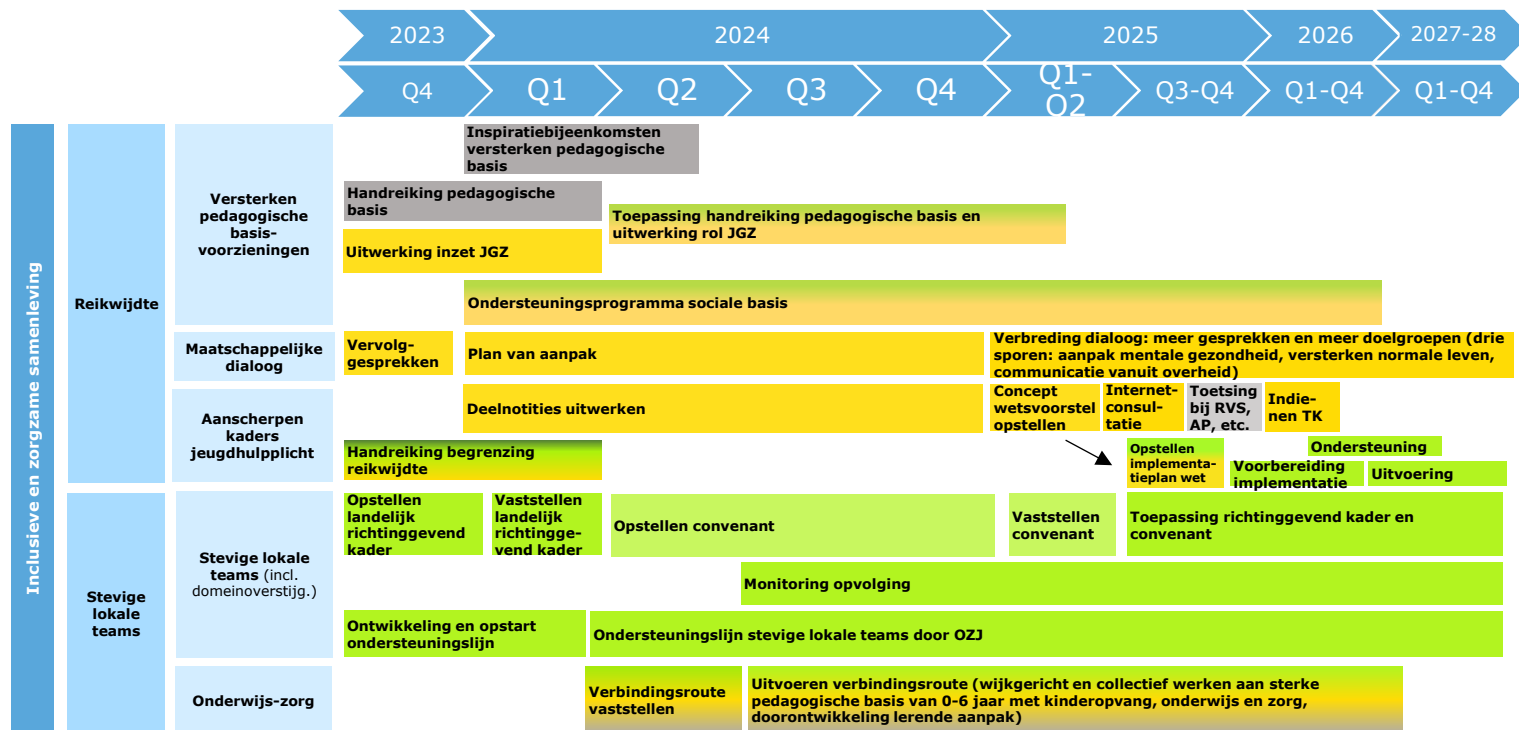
2023
2024
2025
2026
2027-28
Q4
Q1
Q2
Q3
Q4
Q1-Q2
Q3-Q4
Q1-Q4
Q1-Q4

Inclusieve en zorgzame samenleving

Reikwijdte

Versterken pedagogische basisvoorzieningen

Inspiratiebijeenkomsten versterken pedagogische basis
Handreiking pedagogische basis
Toepassing handreiking pedagogische basis en uitwerking rol JGZ
Uitwerking inzet JGZ
Ondersteuningsprogramma sociale basis

Maatschappelijke dialoog

Vervolggesprekken
Plan van aanpak
Verbreding dialoog: meer gesprekken en meer doelgroepen (drie sporen: aanpak mentale gezondheid, versterken normale leven, communicatie vanuit overheid)

Aanscherpen kaders jeugdhulpplicht

Deelnotities uitwerken
Concept wetsvoorstel opstellen
Internetconsultatie
Toetsing bij RVS, AP, etc.
Indienen TK
Handreiking begrenzing reikwijdte
Opstellen implementatieplan wet
Ondersteuning
Voorbereiding implementatie
Uitvoering

Stevige lokale teams

Stevige lokale teams (incl. domeinoverstijg.)

Opstellen landelijk richtinggevend kader
Vaststellen landelijk richtinggevend kader
Opstellen convenant
Vaststellen convenant
Toepassing richtinggevend kader en convenant
Monitoring opvolging
Ontwikkeling en opstart ondersteuningslijn
Ondersteuningslijn stevige lokale teams door OZJ

Onderwijs-zorg

Verbindingsroute vaststellen
Uitvoeren verbindingsroute (wijkgericht en collectief werken aan sterke pedagogische basis van 0-6 jaar met kinderopvang, onderwijs en zorg, doorontwikkeling lerende aanpak)